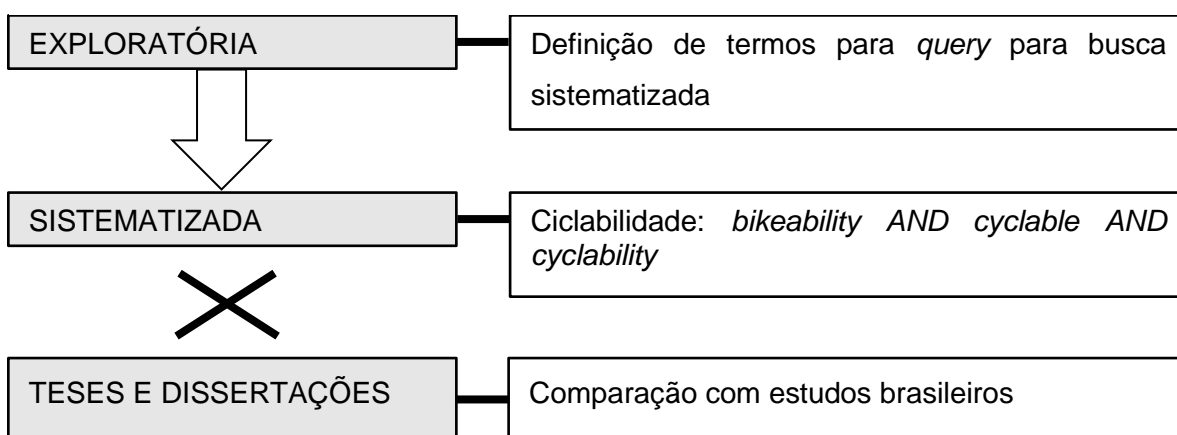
EXPLORATÓRIA

Definição de termos para *query* para busca sistematizada

SISTEMATIZADA

Ciclabilidade: *bikeability AND cyclable AND cyclability*

TESES E DISSERTAÇÕES

Comparação com estudos brasileiros